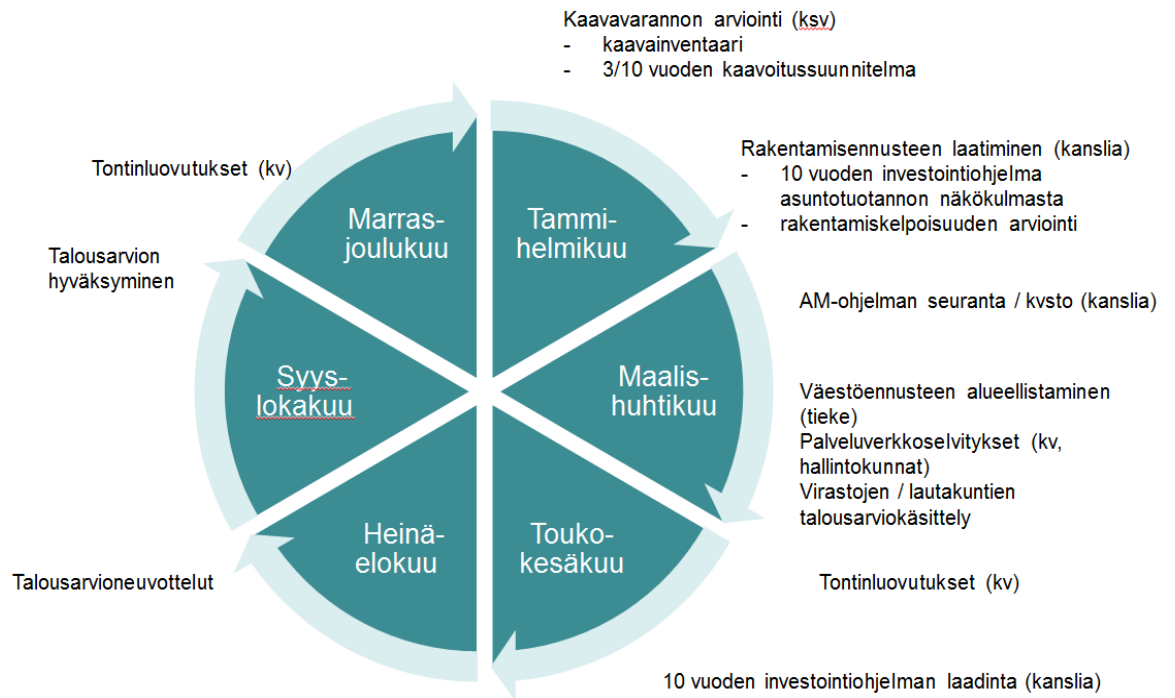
Kaavavarannon arviointi (ksv)
- kaavainventaari
- 3/10 vuoden kaavoitussuunnitelma

Rakentamisennusteen laatiminen (kanslia)
- 10 vuoden investointiohjelma asuntotuotannon näkökulmasta
- rakentamiskelpoisuuden arviointi

AM-ohjelman seuranta / kvsto (kanslia)

Väestöennusteen alueellistaminen (tieke)
Palveluverkkoselvitykset (kv, hallintokunnat)
Virastojen / lautakuntien talousarviokäsittely

Tontinluovutukset (kv)

10 vuoden investointiohjelman laadinta (kanslia)

Talousarvioneuvottelut

Talousarvion hyväksyminen

Tontinluovutukset (kv)

Marras-
joulukuu

Tammi-
helmikuu

Maalis-
huhtikuu

Touko-
kesäkuu

Heinä-
elokuu

Syys-
lokakuu